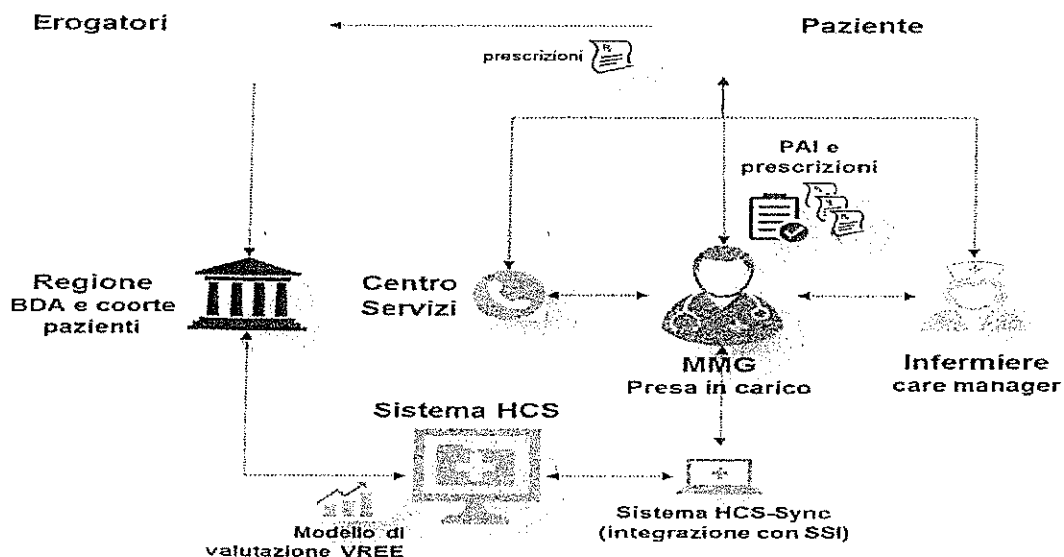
Erogatori

Paziente

prescrizioni

PAI e prescrizioni

Regione
BDA e coorte pazienti

Centro Servizi

MMG
Presa in carico

Infermiere
care manager

Sistema HCS

Modello di valutazione VREE

Sistema HCS-Sync
(integrazione con SSI)